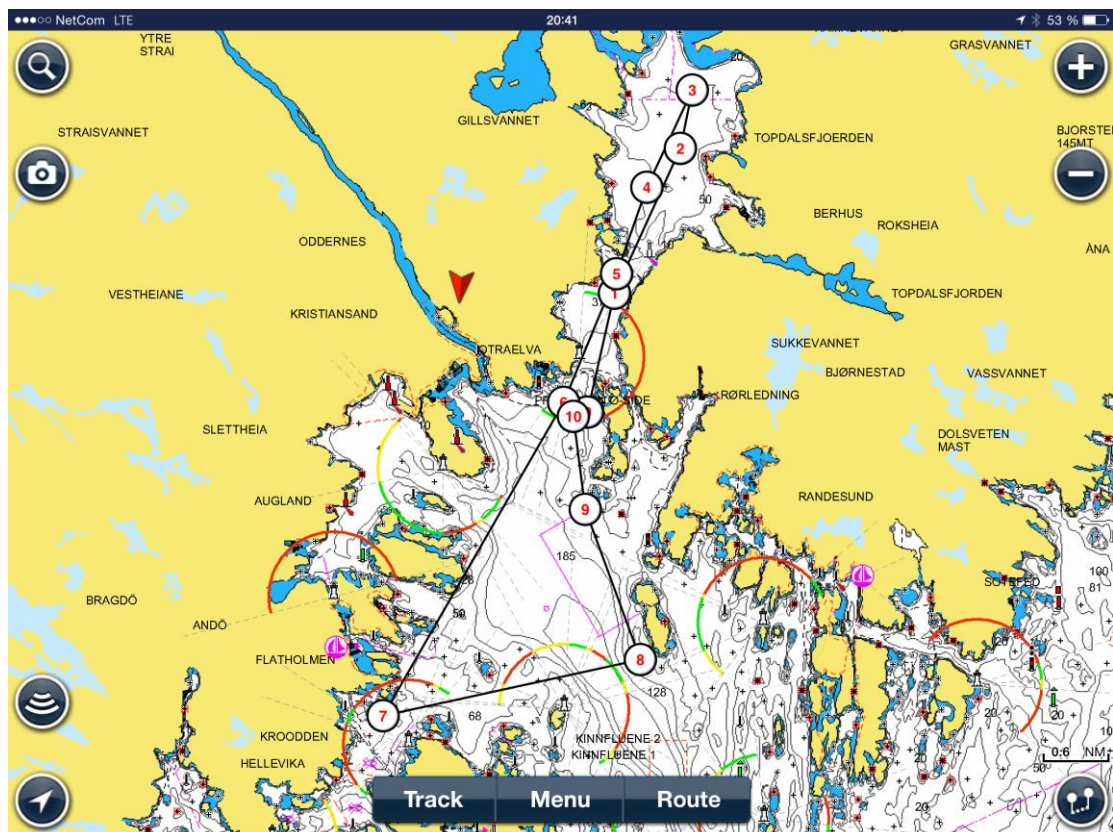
●●●○○ NetCom LTE
20:41
53 %

YTRE STRAI
GRASVANNET
STRAISVANNET
GILLSVANNET
TOPDALSFJOERDEN
BJORSTE 145MT
BERHUS
ROKSHEIA
ODDERNES
ÅNA
VESTHEIANE
KRISTIANSAND
TOPDALSFJORDEN
OTRAELVA
SUKKEVANNET
BJØRNESTAD
VASSVANNET
RØRLEDNING
SLETTHEIA
DOLSVETEN MAST
AUGLAND
RANDESUND
BRAGDÖ
ANDÖ
SOTEFED
FLATHOLMEN
KROODDEN
HELLEVIKA
KINNFLUENE 2
KINNFLUENE 1
0,6 NM

1
2
3
4
5
6
7
8
9
10

63
50
3
185
50
128
68
100
81
20
20
20
20
10
50

Track
Menu
Route